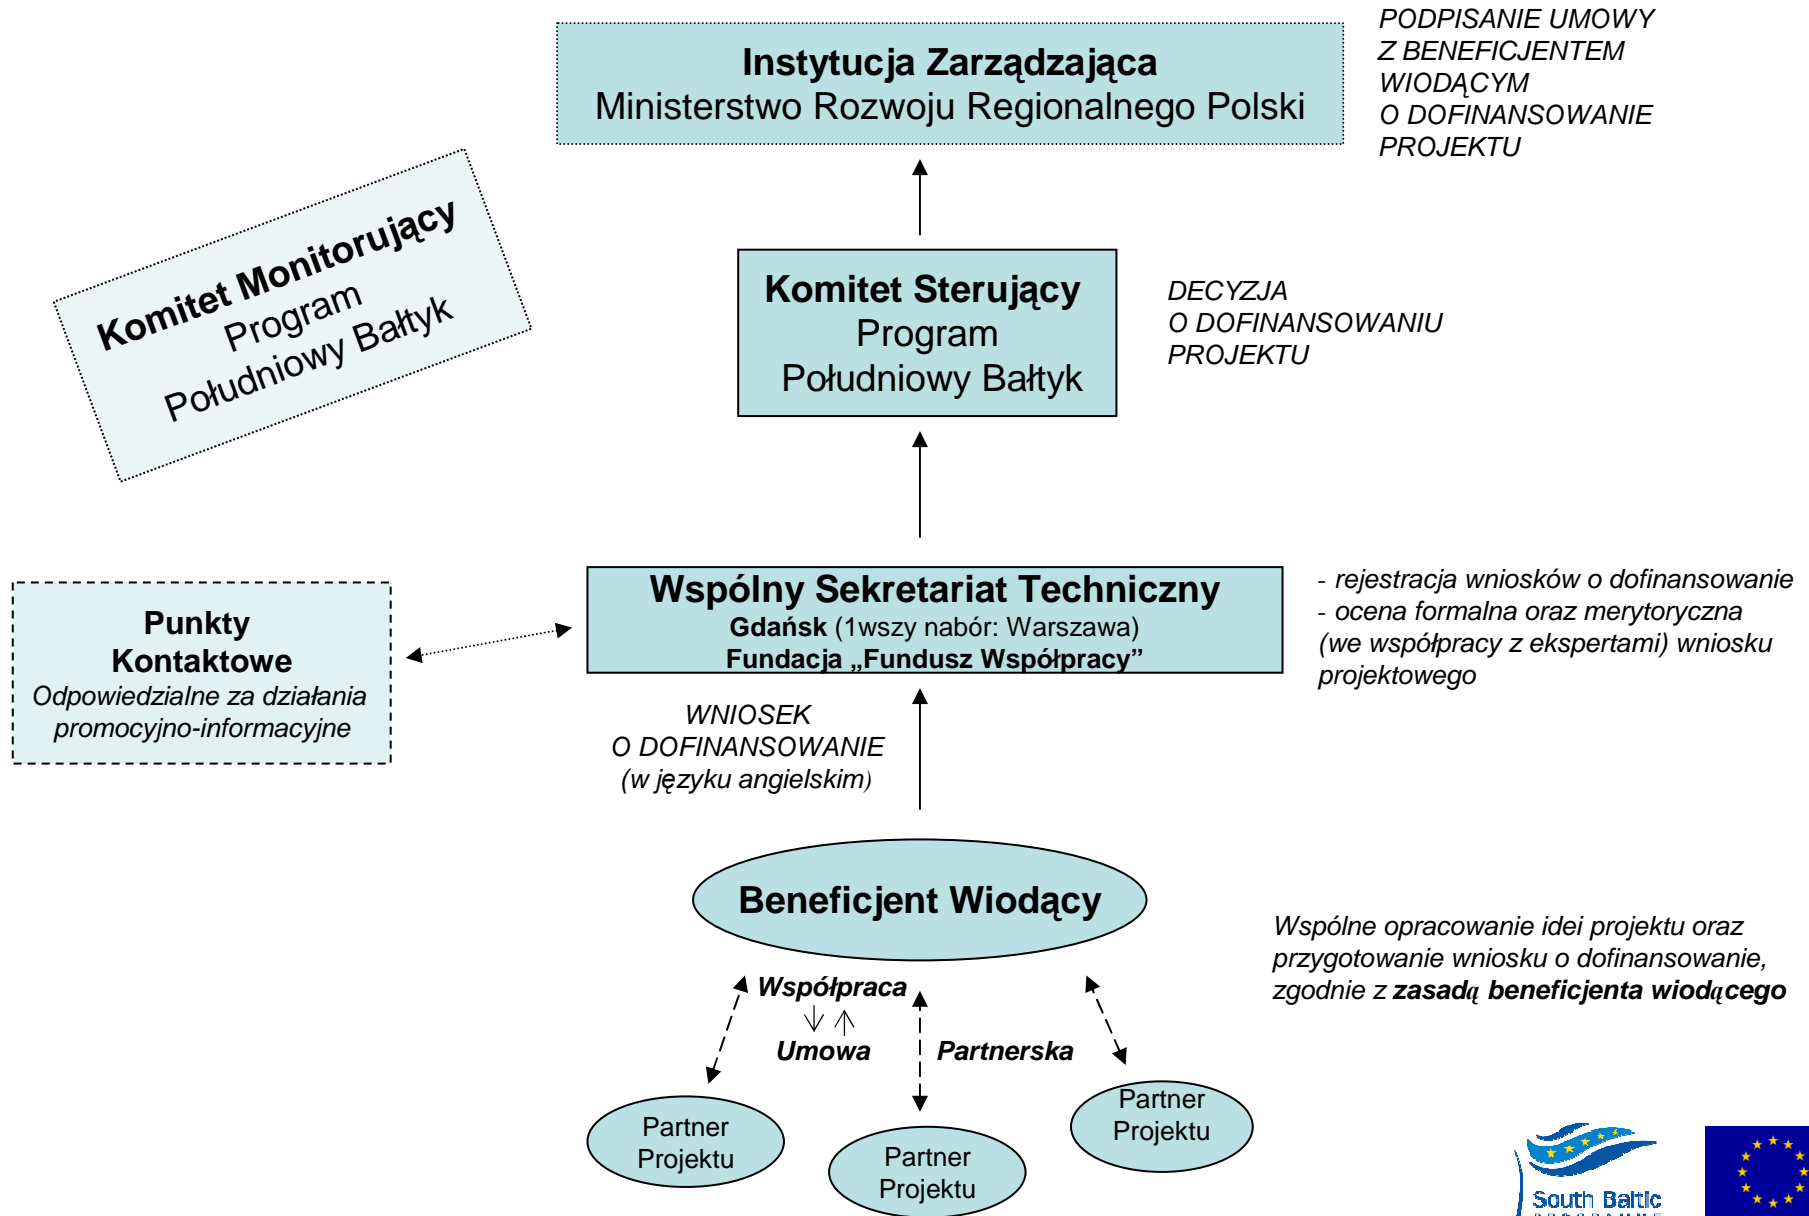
Instytucja Zarządzająca
Ministerstwo Rozwoju Regionalnego Polski

PODPISANIE UMOWY Z BENEFICJENTEM WIODĄCYM O DOFINANSOWANIE PROJEKTU

Komitet Monitorujący
Program
Południowy Bałtyk

Komitet Sterujący
Program
Południowy Bałtyk

DECYZJA O DOFINANSOWANIU PROJEKTU

Punkty Kontaktowe
Odpowiedzialne za działania promocyjno-informacyjne

Wspólny Sekretariat Techniczny
Gdańsk (1wszy nabór: Warszawa)
Fundacja „Fundusz Współpracy"

- rejestracja wniosków o dofinansowanie
- ocena formalna oraz merytoryczna (we współpracy z ekspertami) wniosku projektowego

WNIOSEK O DOFINANSOWANIE (w języku angielskim)

Beneficjent Wiodący

Wspólne opracowanie idei projektu oraz przygotowanie wniosku o dofinansowanie, zgodnie z zasadą beneficjenta wiodącego

Współpraca
Umowa
Partnerska

Partner Projektu

Partner Projektu

Partner Projektu

South Baltic